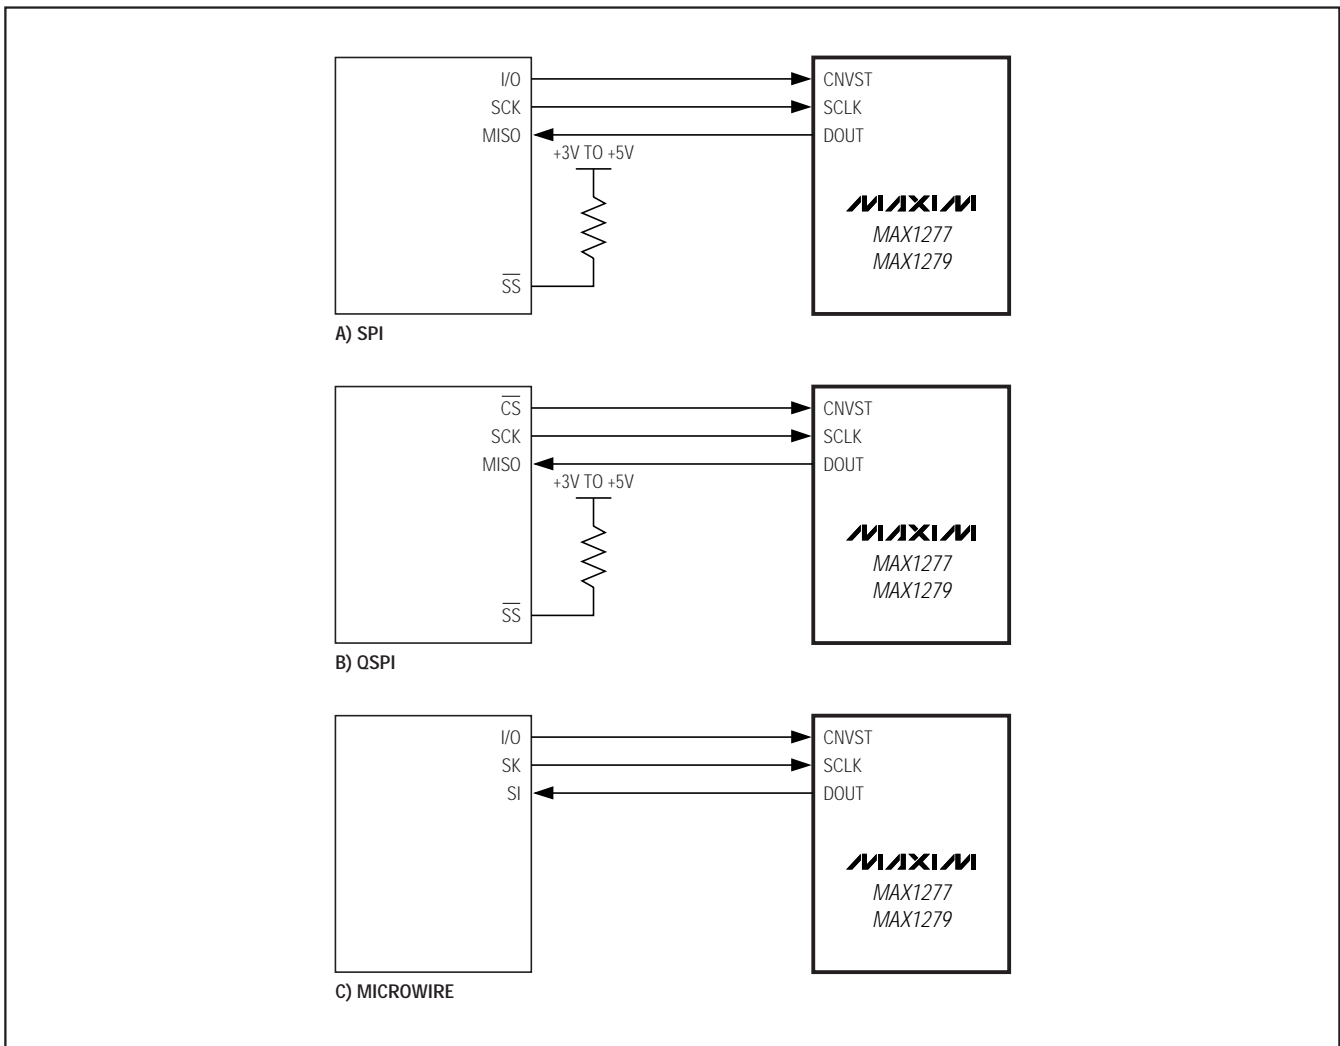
I/O
SCK
MISO
+3V TO +5V
$\overline{SS}$
CNVST
SCLK
DOUT
MAXIM
MAX1277
MAX1279
A) SPI

$\overline{CS}$
SCK
MISO
+3V TO +5V
$\overline{SS}$
CNVST
SCLK
DOUT
MAXIM
MAX1277
MAX1279
B) QSPI

I/O
SK
SI
CNVST
SCLK
DOUT
MAXIM
MAX1277
MAX1279
C) MICROWIRE